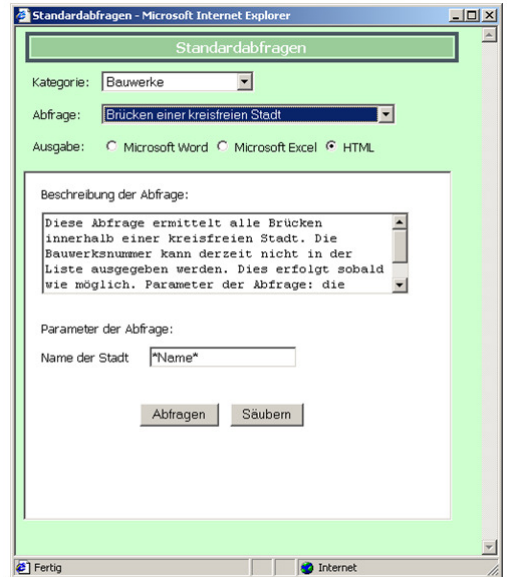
Standardabfragen - Microsoft Internet Explorer

Standardabfragen

Kategorie: Bauwerke

Abfrage: Brücken einer kreisfreien Stadt

Ausgabe: Microsoft Word Microsoft Excel HTML

Beschreibung der Abfrage:

Diese Abfrage ermittelt alle Brücken innerhalb einer kreisfreien Stadt. Die Bauwerksnummer kann derzeit nicht in der Liste ausgegeben werden. Dies erfolgt sobald wie möglich. Parameter der Abfrage: die

Parameter der Abfrage:

Name der Stadt *Name*

Abfragen Säubern

Fertig Internet